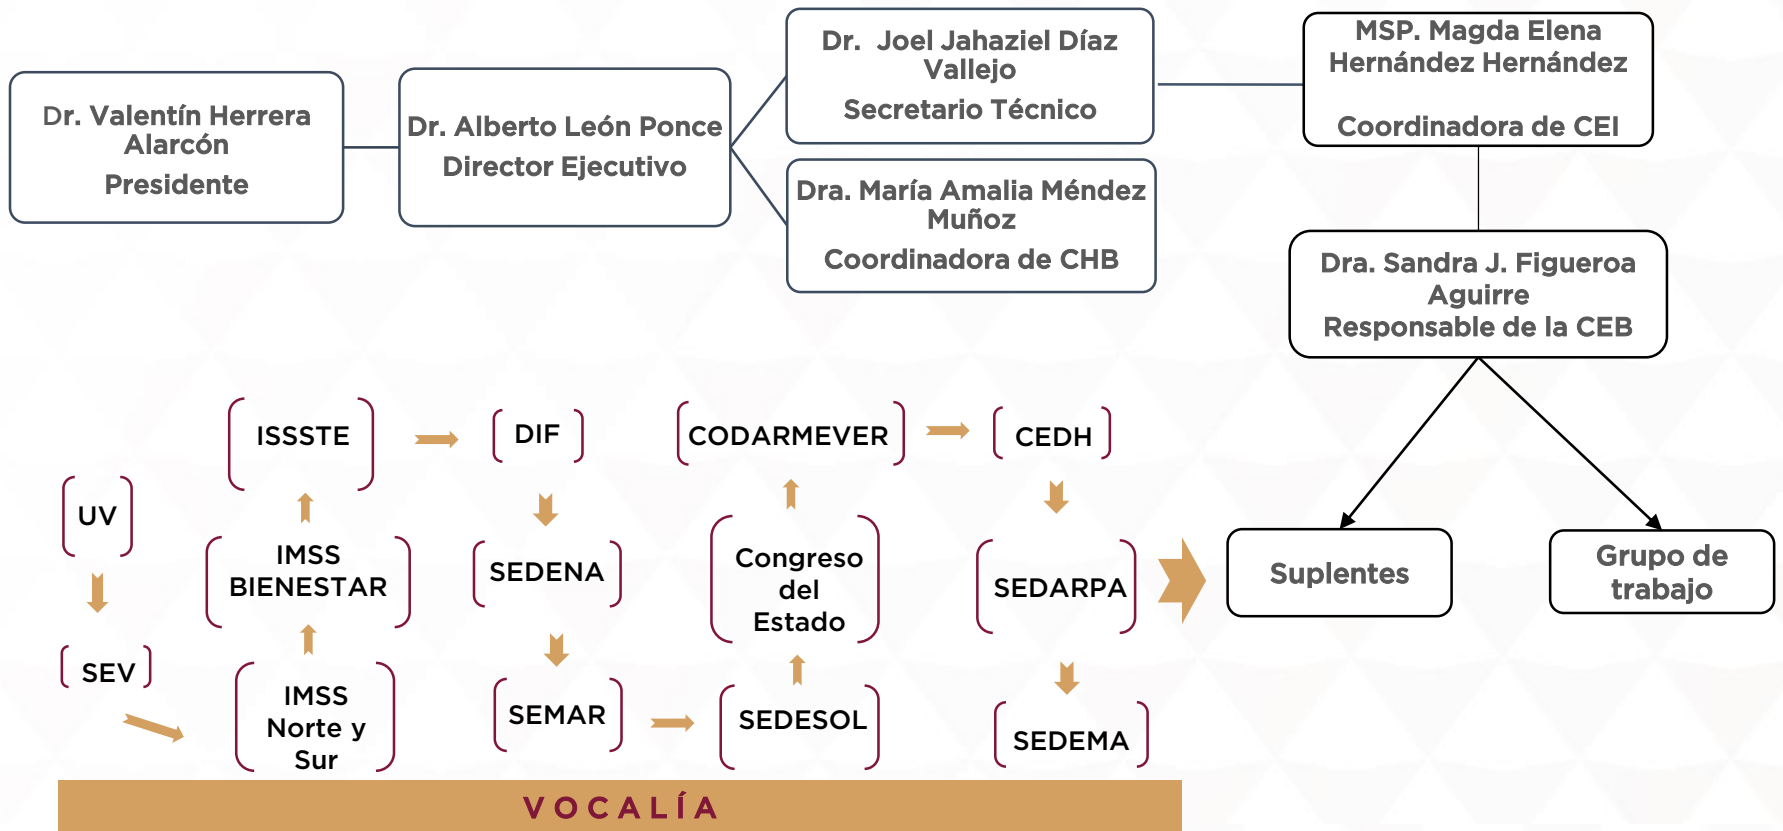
Dr. Valentín Herrera Alarcón
Presidente

Dr. Alberto León Ponce
Director Ejecutivo

Dr. Joel Jahaziel Díaz Vallejo
Secretario Técnico

Dra. María Amalia Méndez Muñoz
Coordinadora de CHB

MSP. Magda Elena Hernández Hernández
Coordinadora de CEI

Dra. Sandra J. Figueroa Aguirre
Responsable de la CEB

UV

SEV

ISSSTE

IMSS BIENESTAR

IMSS Norte y Sur

DIF

SEDENA

SEMAR

CODARMEVER

Congreso del Estado

SEDESOL

CEDH

SEDARPA

SEDEMA

Suplentes

Grupo de trabajo

VOCALÍA